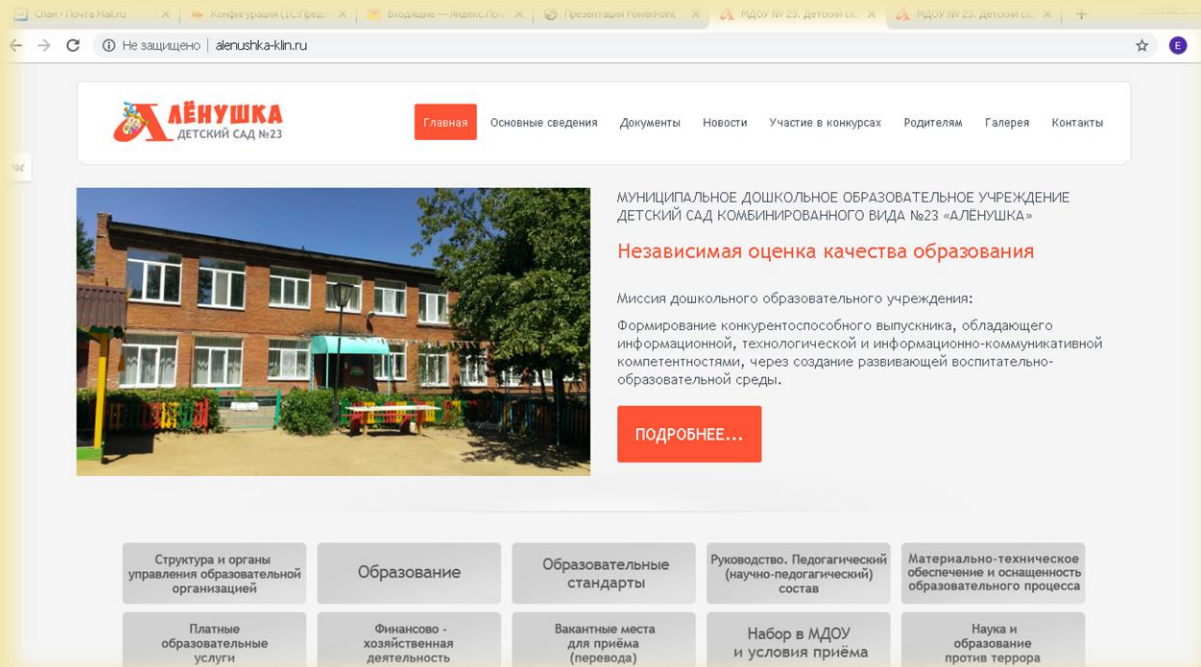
Спам - Почта Mail.ru ✕ | Конфигурация (1С:Пред ✕ | Входящие — Яндекс.Поч ✕ | Презентация PowerPoint ✕ | МДОУ № 23. Детский са ✕ | МДОУ № 23. Детский са ✕ | +

Не защищено | alenushka-klin.ru

АЛЁНУШКА
ДЕТСКИЙ САД №23

Главная Основные сведения Документы Новости Участие в конкурсах Родителям Галерея Контакты

МУНИЦИПАЛЬНОЕ ДОШКОЛЬНОЕ ОБРАЗОВАТЕЛЬНОЕ УЧРЕЖДЕНИЕ ДЕТСКИЙ САД КОМБИНИРОВАННОГО ВИДА №23 «АЛЁНУШКА»

Независимая оценка качества образования

Миссия дошкольного образовательного учреждения:

Формирование конкурентоспособного выпускника, обладающего информационной, технологической и информационно-коммуникативной компетентностями, через создание развивающей воспитательно-образовательной среды.

ПОДРОБНЕЕ...

Структура и органы управления образовательной организацией

Образование

Образовательные стандарты

Руководство. Педогагический (научно-педогагический) состав

Материально-техническое обеспечение и оснащенность образовательного процесса

Платные образовательные услуги

Финансово - хозяйственная деятельность

Вакантные места для приёма (перевода)

Набор в МДОУ и условия приёма

Наука и образование против террора